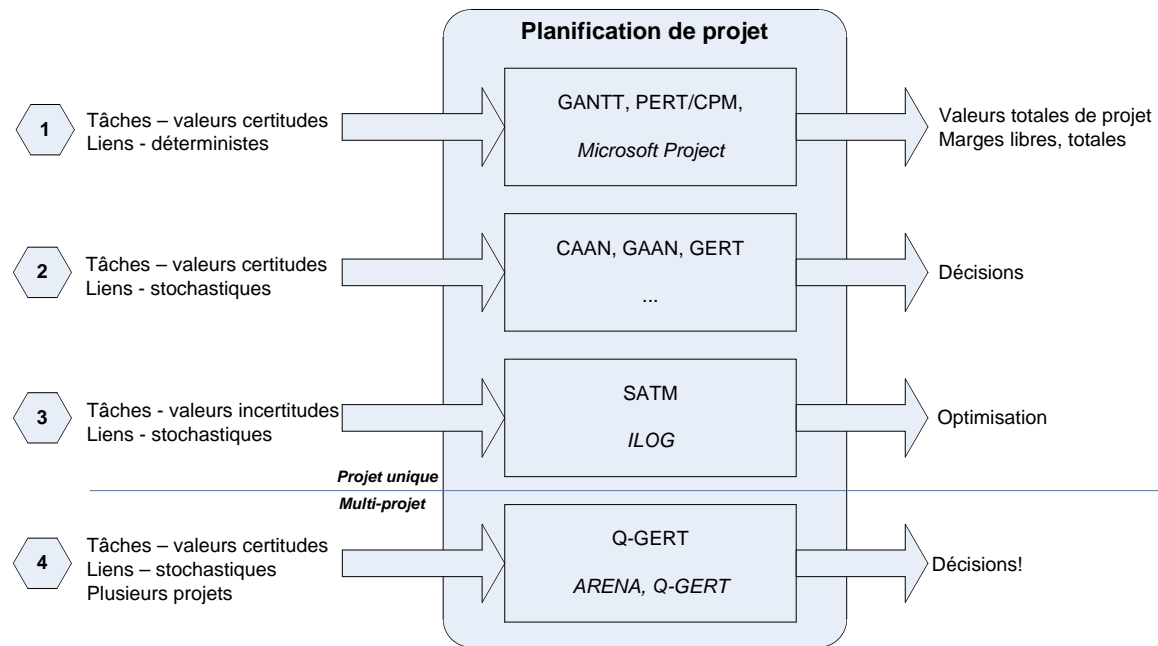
Planification de projet

1
Tâches – valeurs certitudes
Liens - déterministes

GANTT, PERT/CPM,
Microsoft Project

Valeurs totales de projet
Marges libres, totales

2
Tâches – valeurs certitudes
Liens - stochastiques

CAAN, GAAN, GERT
...

Décisions

3
Tâches - valeurs incertitudes
Liens - stochastiques

SATM
ILOG

Optimisation

Projet unique
Multi-projet

4
Tâches – valeurs certitudes
Liens – stochastiques
Plusieurs projets

Q-GERT
ARENA, Q-GERT

Décisions!